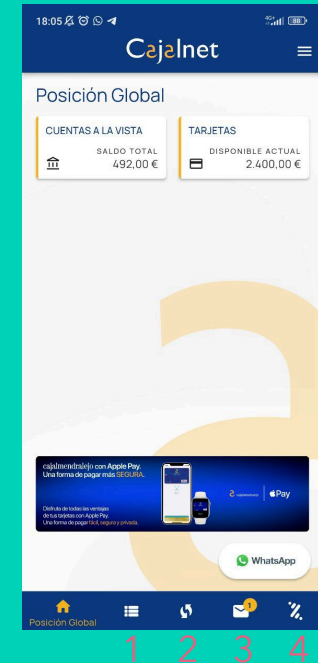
18:05

4G 88

Cajalnet

Posición Global

CUENTAS A LA VISTA

SALDO TOTAL

492,00 €

TARJETAS

DISPONIBLE ACTUAL

2.400,00 €

cajalmendralejo con Apple Pay.
Una forma de pagar más SEGURA.

Disfruta de todas las ventajas de tus tarjetas con Apple Pay. Una forma de pagar fácil, segura y privada.

Pay

WhatsApp

Posición Global

1

1 2 3 4